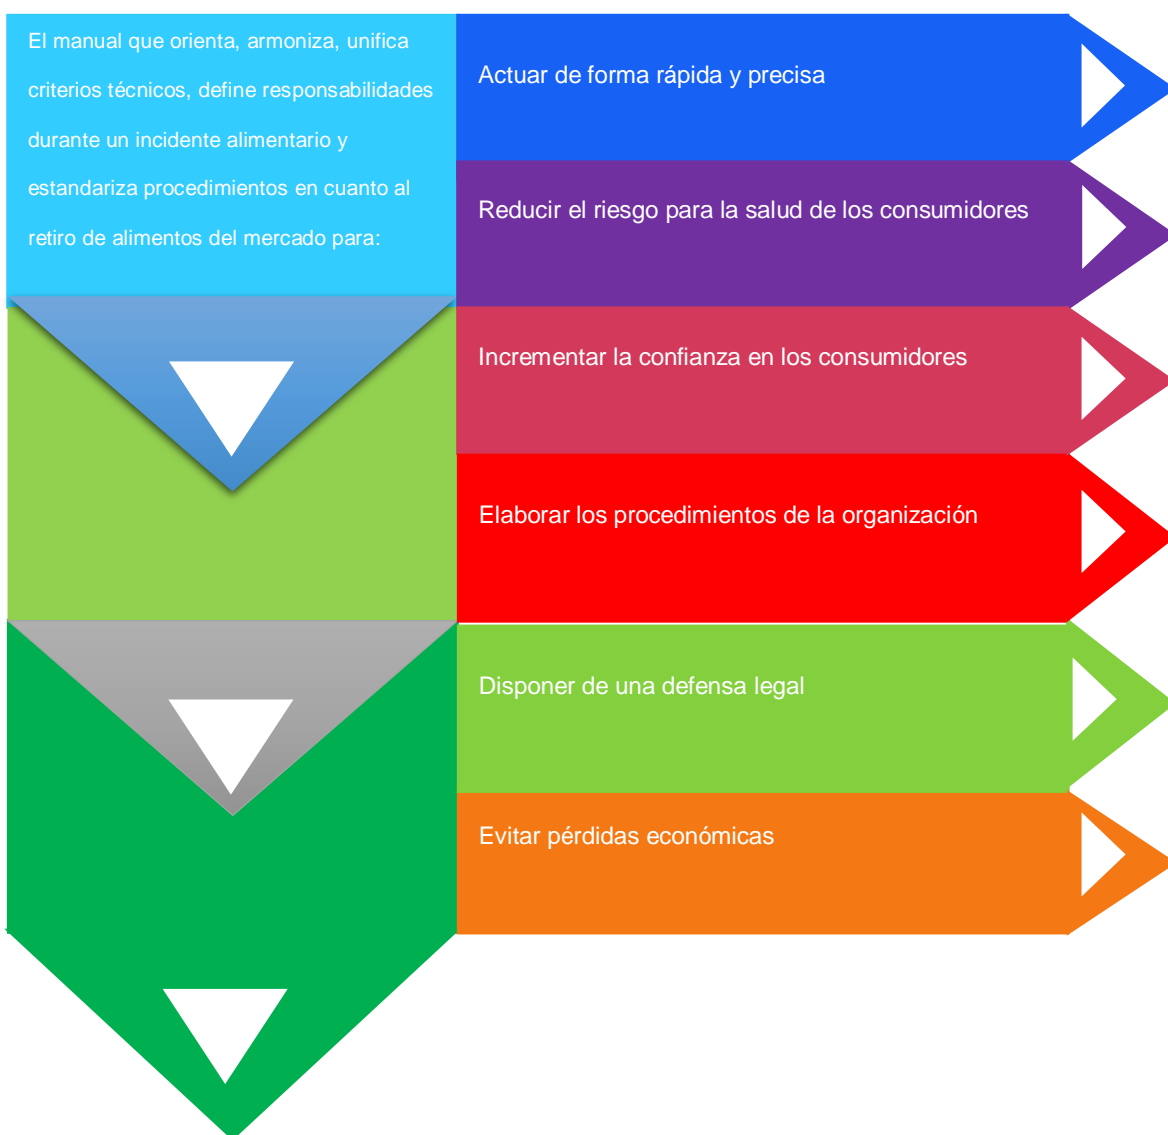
El manual que orienta, armoniza, unifica criterios técnicos, define responsabilidades durante un incidente alimentario y estandariza procedimientos en cuanto al retiro de alimentos del mercado para:

Actuar de forma rápida y precisa

Reducir el riesgo para la salud de los consumidores

Incrementar la confianza en los consumidores

Elaborar los procedimientos de la organización

Disponer de una defensa legal

Evitar pérdidas económicas